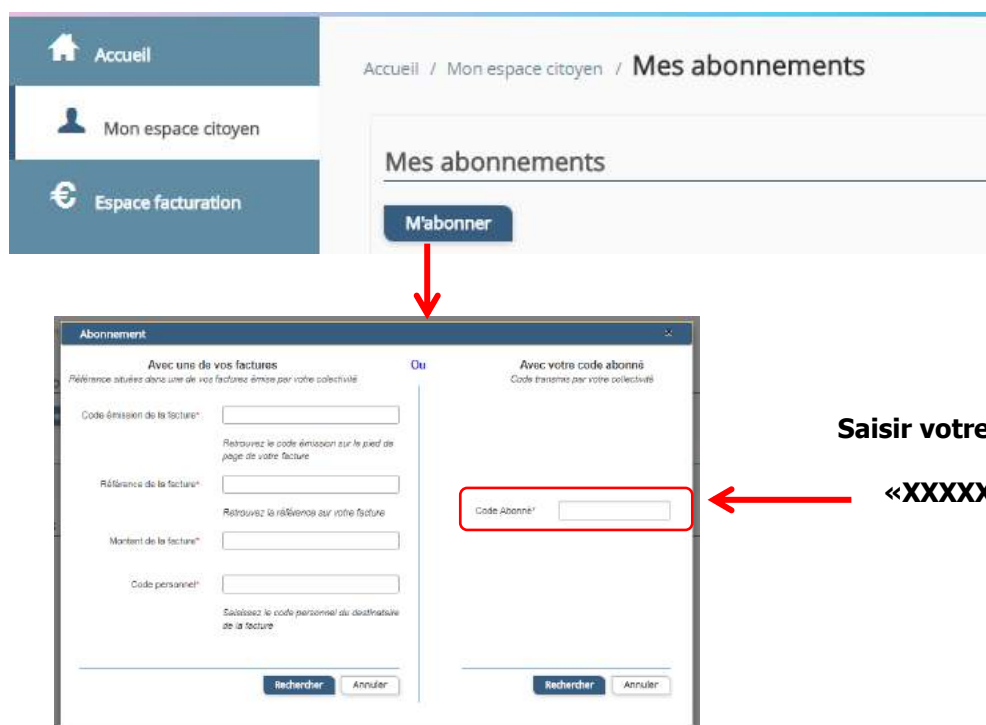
Accueil

Mon espace citoyen

Espace facturation

Accueil / Mon espace citoyen / Mes abonnements

Mes abonnements

M'abonner

Abonnement ×

Avec une de vos factures
Référence situées dans une de vos factures émises par votre collectivité

Ou

Avec votre code abonné
Code transmis par votre collectivité

Code émission de la facture*

Retrouvez le code émission sur le pied de page de votre facture

Référence de la facture*

Retrouvez la référence sur votre facture

Montant de la facture*

Code personnel*

Saisissez le code personnel du destinataire de la facture

Code Abonné*

Rechercher Annuler

Rechercher Annuler

Saisir votre

«XXXXX